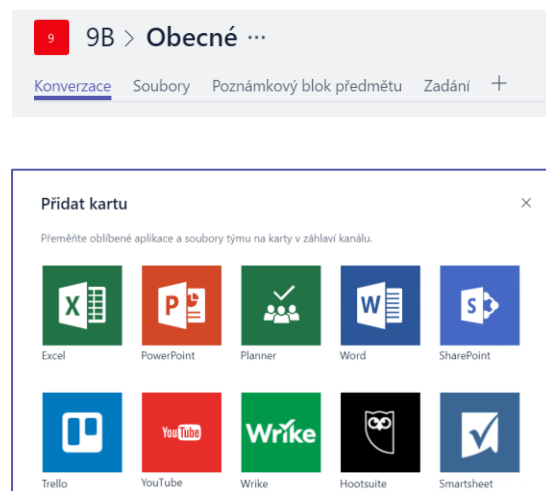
9 9B > Obecné ···

Konverzace Soubory Poznámkový blok předmětu Zadání +

Přidat kartu

×

Přeměňte oblíbené aplikace a soubory týmu na karty v záhlaví kanálu.

X Excel
P PowerPoint
Planner
W Word
S SharePoint

Trello
YouTube YouTube
Wrike Wrike
Hootsuite
Smartsheet